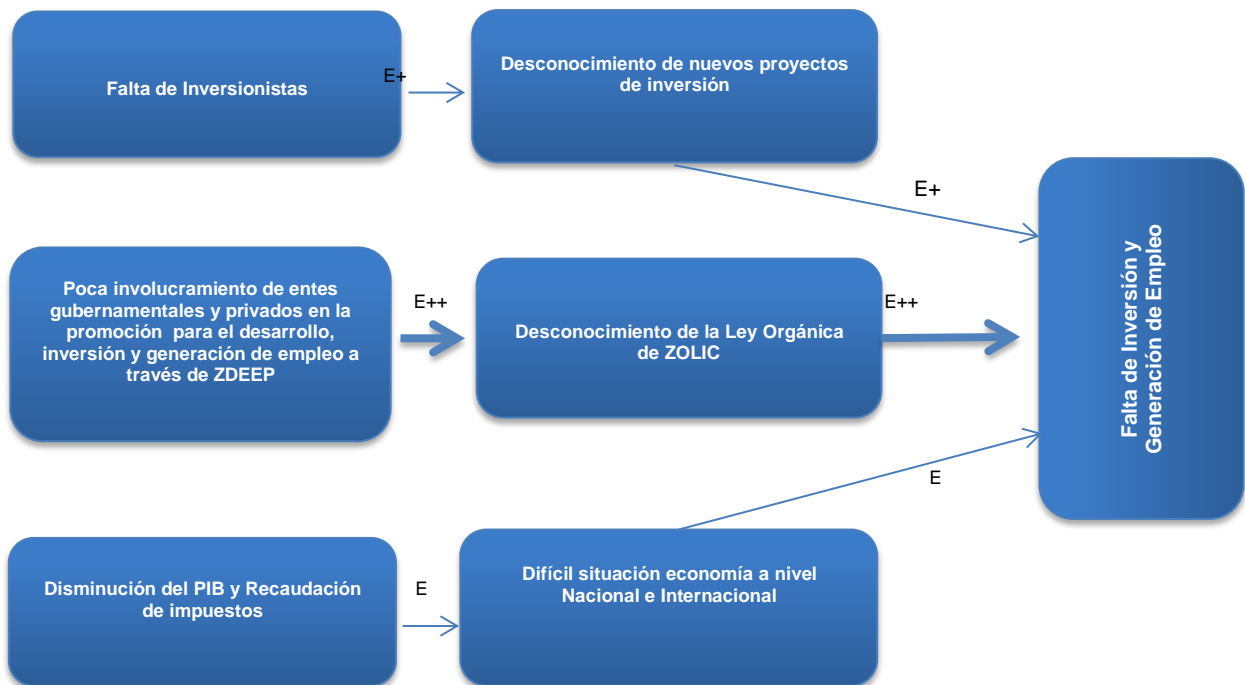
Falta de Inversionistas

E+

Desconocimiento de nuevos proyectos de inversión

E+

Falta de Inversión y Generación de Empleo

Poca involucramiento de entes gubernamentales y privados en la promoción para el desarrollo, inversión y generación de empleo a través de ZDEEP

E++

Desconocimiento de la Ley Orgánica de ZOLIC

E++

E

Disminución del PIB y Recaudación de impuestos

E

Difícil situación economía a nivel Nacional e Internacional